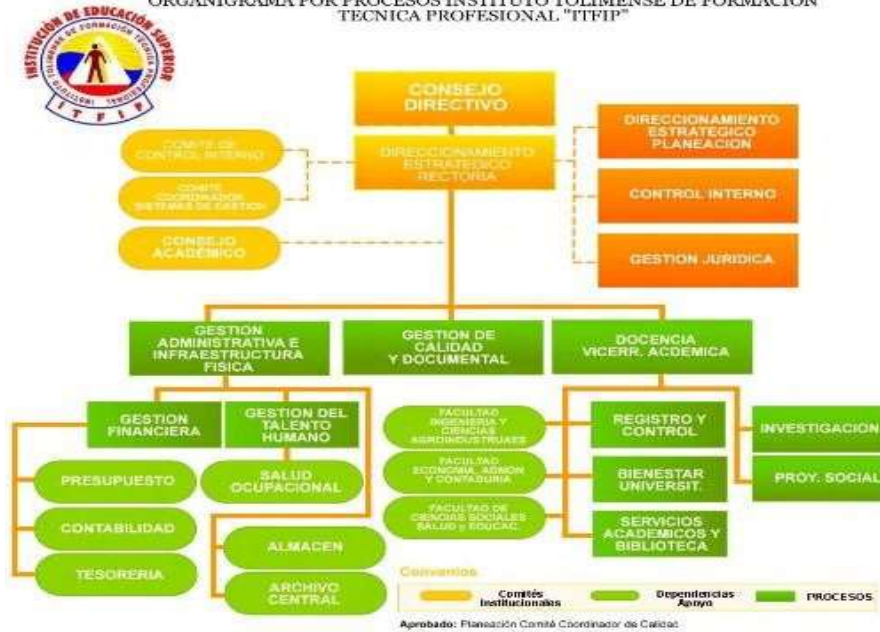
ORGANIGRAMA POR PROCESOS INSTITUTO TOLIMENSE DE FORMACION TECNICA PROFESIONAL "ITFIP"

INSTITUCIÓN DE EDUCACIÓN SUPERIOR
TOLIMENSE DE FORMACIÓN TÉCNICA PROFESIONAL
ITFIP

CONSEJO DIRECTIVO

COMITE DE CONTROL INTERNO

COMITE COORDINADOR SISTEMAS DE GESTION

CONSEJO ACADEMICO

DIRECCIONAMIENTO ESTRATEGICO RECTORIA

DIRECCIONAMIENTO ESTRATEGICO PLANEACION

CONTROL INTERNO

GESTION JURIDICA

GESTION ADMINISTRATIVA E INFRAESTRUCTURA FISICA

GESTION DE CALIDAD Y DOCUMENTAL

DOCENCIA VICERR. ACADEMICA

GESTION FINANCIERA

GESTION DEL TALENTO HUMANO

PRESUPUESTO

CONTABILIDAD

TESORERIA

SALUD OCUPACIONAL

ALMACEN

ARCHIVO CENTRAL

FACULTAD INGENIERIA Y CIENCIAS AGROINDUSTRIALES

FACULTAD ECONOMIA, ADMON Y CONTADURIA

FACULTAD DE CIENCIAS SOCIALES SALUD y EDUCAC.

REGISTRO Y CONTROL

BIENESTAR UNIVERSIT.

SERVICIOS ACADEMICOS Y BIBLIOTECA

INVESTIGACION

PROY. SOCIAL

Convenios

Comités Institucionales

Dependencias Apoyo

PROCESOS

Aprobado: Planeación Comité Coordinador de Calidad